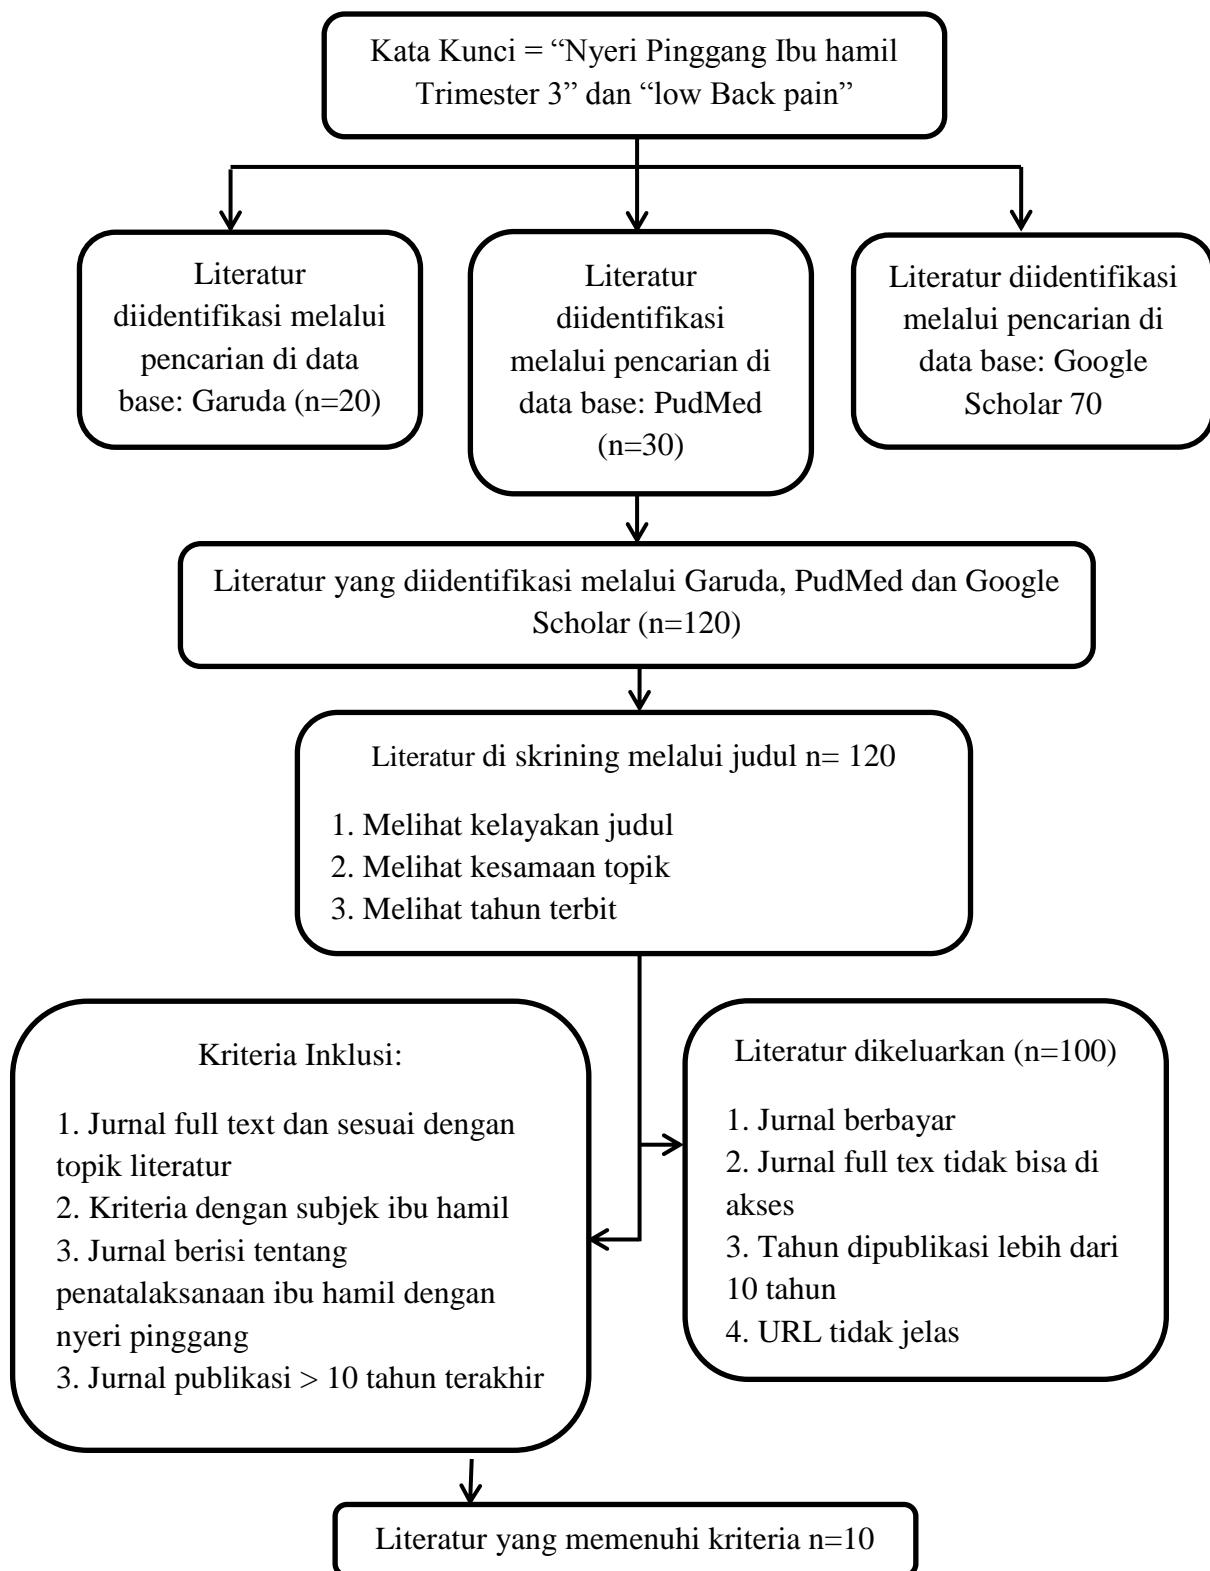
Kata Kunci = “Nyeri Pinggang Ibu hamil Trimester 3” dan “low Back pain”

Literatur diidentifikasi melalui pencarian di data base: Garuda (n=20)

Literatur diidentifikasi melalui pencarian di data base: PudMed (n=30)

Literatur diidentifikasi melalui pencarian di data base: Google Scholar 70

Literatur yang diidentifikasi melalui Garuda, PudMed dan Google Scholar (n=120)

Literatur di skrining melalui judul n= 120

1. Melihat kelayakan judul
2. Melihat kesamaan topik
3. Melihat tahun terbit

Kriteria Inklusi:

1. Jurnal full text dan sesuai dengan topik literatur
2. Kriteria dengan subjek ibu hamil
3. Jurnal berisi tentang penatalaksanaan ibu hamil dengan nyeri pinggang
3. Jurnal publikasi > 10 tahun terakhir

Literatur dikeluarkan (n=100)

1. Jurnal berbayar
2. Jurnal full tex tidak bisa di akses
3. Tahun dipublikasi lebih dari 10 tahun
4. URL tidak jelas

Literatur yang memenuhi kriteria n=10